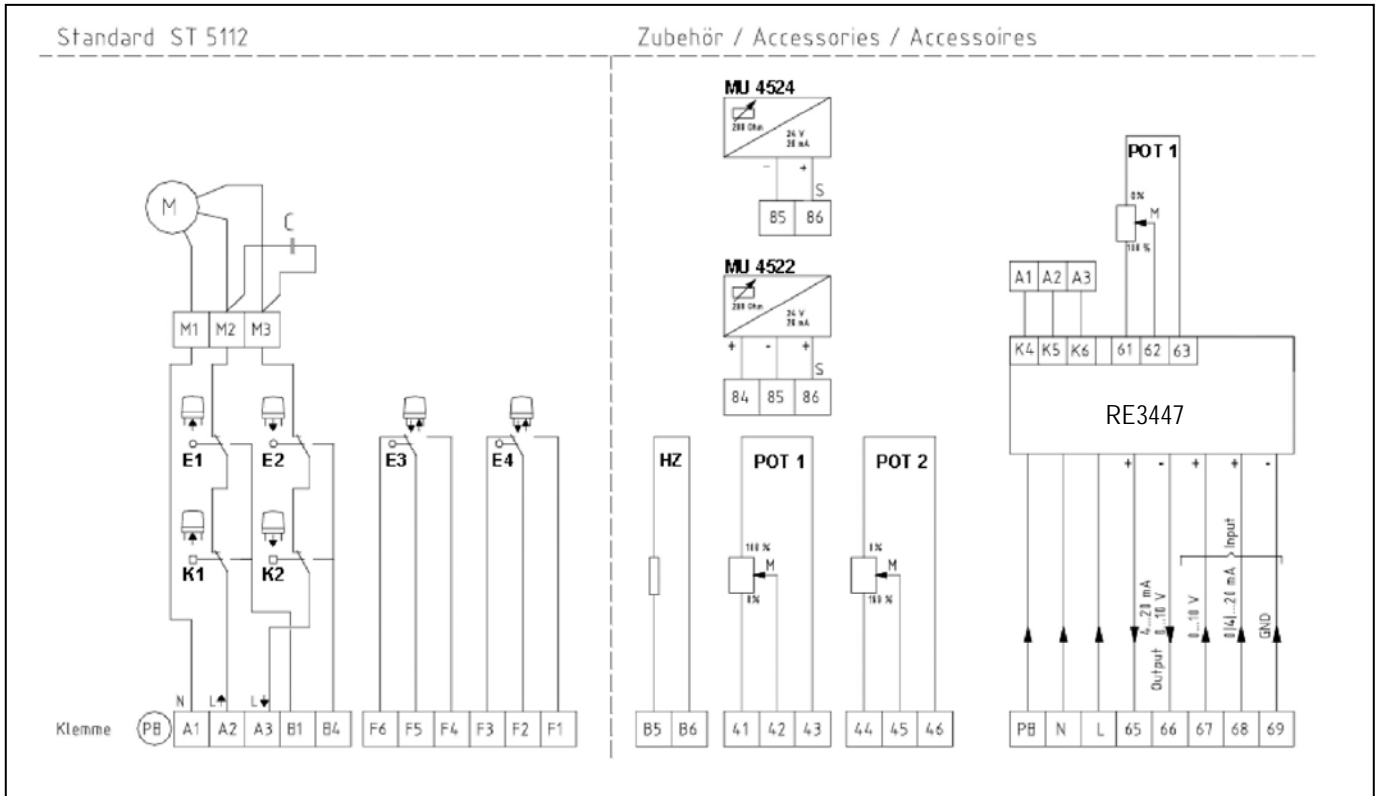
Standard ST 5112

Zubehör / Accessories / Accessoires

M

C

M1 M2 M3

E1 E2 E3 E4

K1 K2

N L L

Klemme PE A1 A2 A3 B1 B4 F6 F5 F4 F3 F2 F1

MU 4524
200 Ohm
24 V
20 mA
- + S
B5 B6

MU 4522
200 Ohm
24 V
20 mA
+ - + S
B4 B5 B6

HZ

POT 1
100 %
M
0%

POT 2
0%
M
100 %

B5 B6 41 42 43 44 45 46

POT 1
0%
M
100 %

A1 A2 A3

K4 K5 K6 61 62 63

RE3447

+ - + + -

4...20 mA
0...10 V
Output

0...10 V
0(4)...20 mA
GND
Input

PE N L 65 66 67 68 69